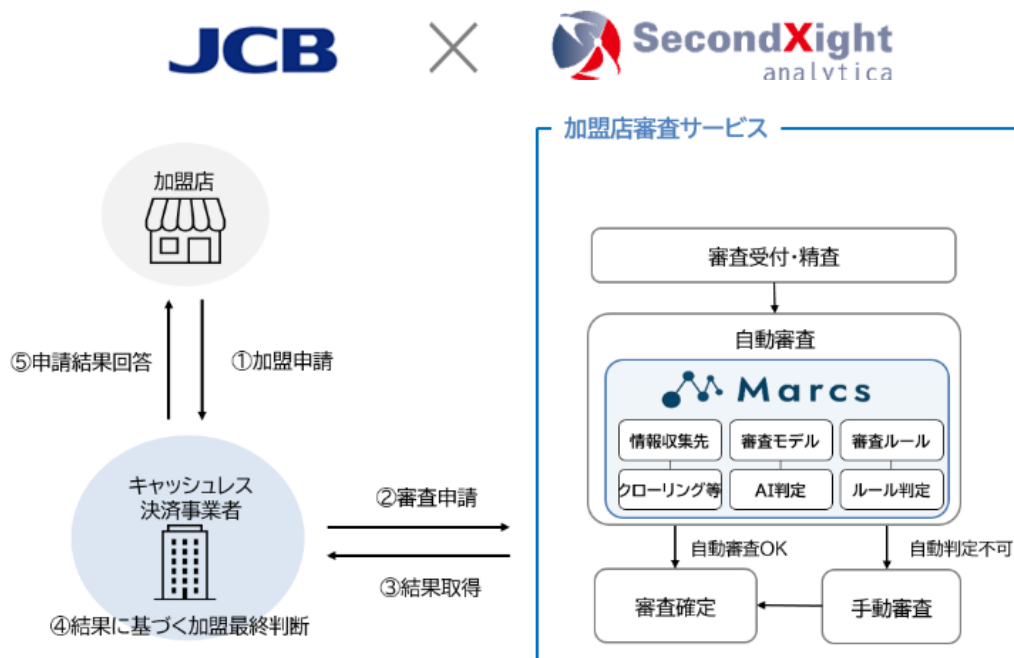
JCB × SecondXight analytica

加盟店

⑤申請結果回答

①加盟申請

キャッシュレス決済事業者

④結果に基づく加盟最終判断

②審査申請

③結果取得

加盟店審査サービス

審査受付・精査

自動審査

Marcs

| 情報収集先 | 審査モデル | 審査ルール |
|---|---|---|
| クローリング等 | AI判定 | ルール判定 |

自動審査OK

自動判定不可

審査確定

手動審査